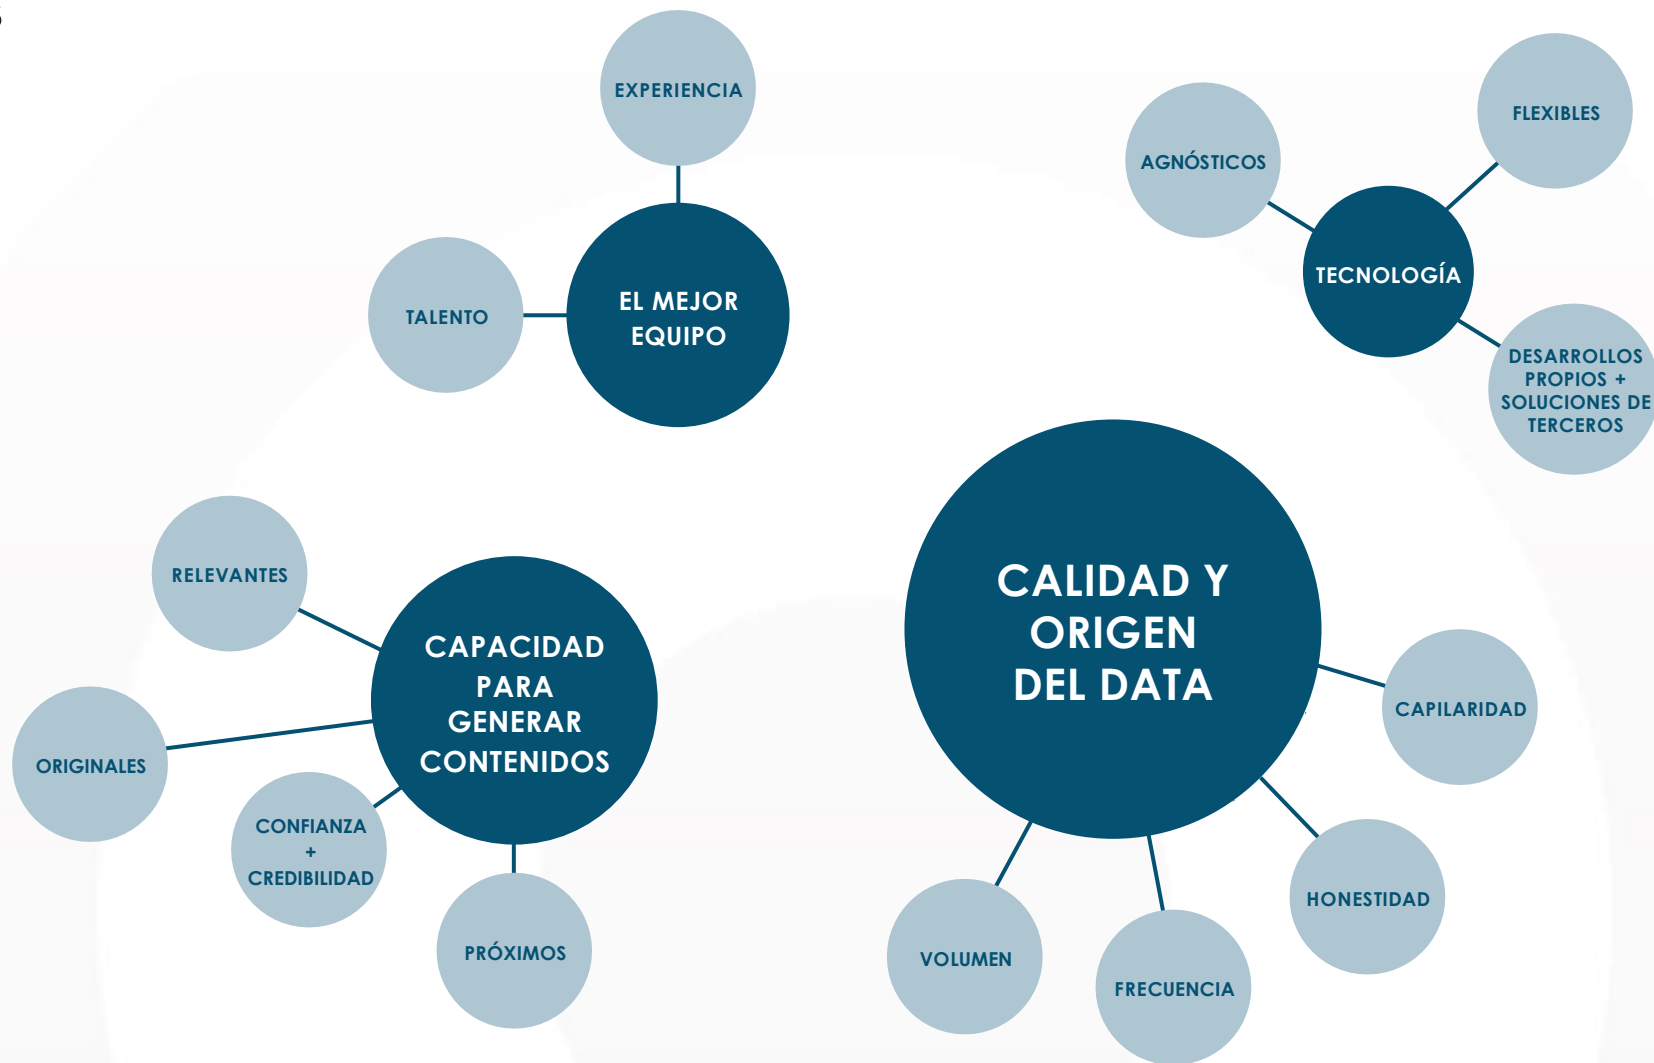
EXPERIENCIA

TALENTO

EL MEJOR EQUIPO

AGNÓSTICOS

FLEXIBLES

TECNOLOGÍA

DESARROLLOS PROPIOS + SOLUCIONES DE TERCEROS

RELEVANTES

CAPACIDAD PARA GENERAR CONTENIDOS

ORIGINALES

CONFIANZA + CREDIBILIDAD

PRÓXIMOS

CALIDAD Y ORIGEN DEL DATA

CAPILARIDAD

HONESTIDAD

VOLUMEN

FRECUENCIA